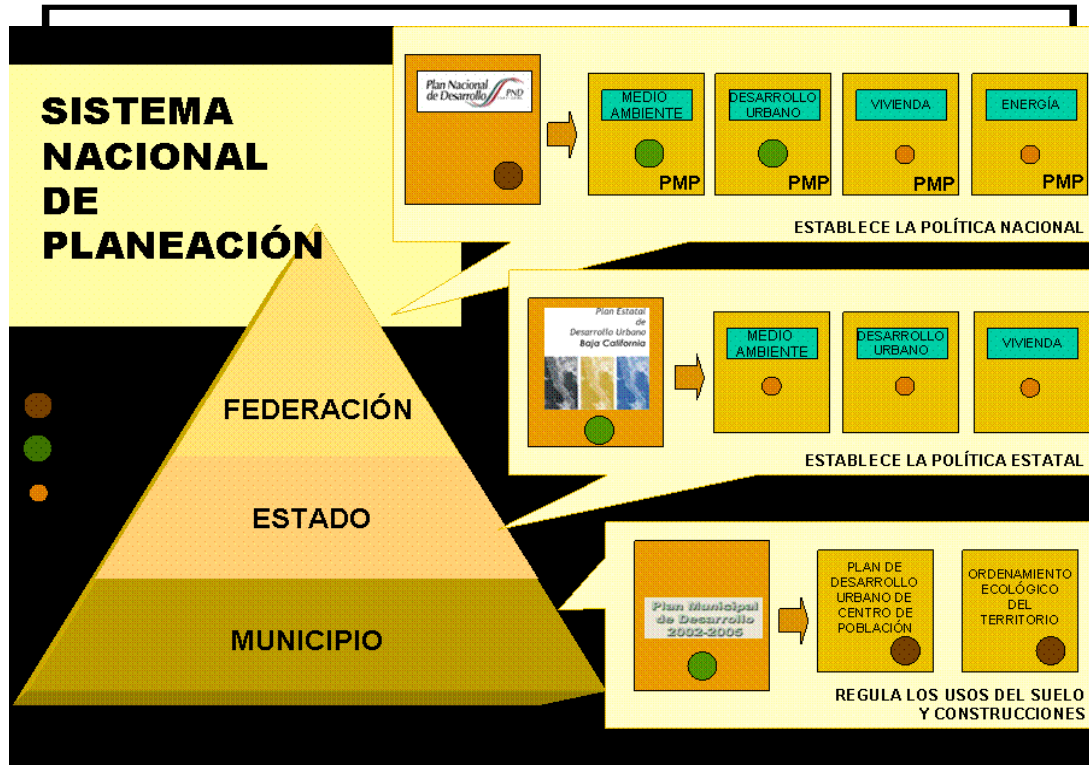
SISTEMA NACIONAL DE PLANEACIÓN

Plan Nacional de Desarrollo PND

MEDIO AMBIENTE
PMP

DESARROLLO URBANO
PMP

VIVIENDA
PMP

ENERGÍA
PMP

ESTABLECE LA POLÍTICA NACIONAL

Plan Estatal de Desarrollo Urbano Baja California

MEDIO AMBIENTE

DESARROLLO URBANO

VIVIENDA

ESTABLECE LA POLÍTICA ESTATAL

FEDERACIÓN

ESTADO

MUNICIPIO

Plan Municipal de Desarrollo 2002-2005

PLAN DE DESARROLLO URBANO DE CENTRO DE POBLACIÓN

ORDENAMIENTO ECOLÓGICO DEL TERRITORIO

REGULA LOS USOS DEL SUELO Y CONSTRUCCIONES